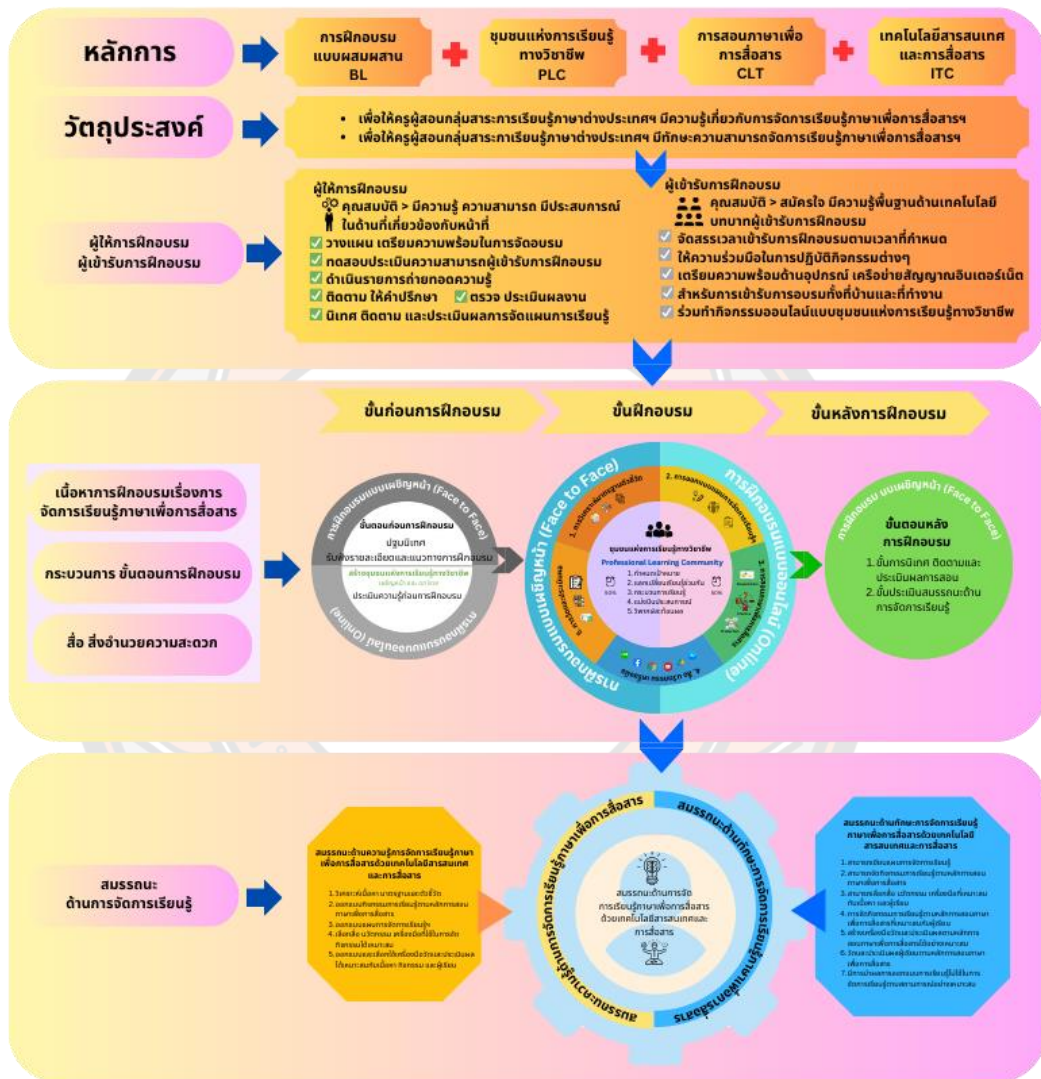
หลักการ

การฝึกอบรม แบบผสมผสาน BL

ชุมชนแห่งการเรียนรู้ ทางวิชาชีพ PLC

การสอนภาษาเพื่อ การสื่อสาร CLT

เทคโนโลยีสารสนเทศ และการสื่อสาร ITC

วัตถุประสงค์

• เพื่อให้ครูผู้สอนกลุ่มสาระการเรียนรู้ภาษาต่างประเทศฯ มีความรู้เกี่ยวกับการจัดการเรียนรู้ภาษาเพื่อการสื่อสารฯ
• เพื่อให้ครูผู้สอนกลุ่มสาระการเรียนรู้ภาษาต่างประเทศฯ มีทักษะความสามารถจัดการเรียนรู้ภาษาเพื่อการสื่อสารฯ

ผู้ให้การฝึกอบรม ผู้เข้ารับการฝึกอบรม

ผู้ให้การฝึกอบรม
คุณสมบัติ > มีความรู้ ความสามารถ มีประสบการณ์ ในด้านที่เกี่ยวข้องกับหน้าที่
วางแผน เตรียมความพร้อมในการจัดอบรม
ทดสอบประเมินความสามารถผู้เข้ารับการฝึกอบรม
ดำเนินรายการถ่ายทอดความรู้
ติดตาม ให้คำปรึกษา
ตรวจ ประเมินผลงาน
นิเทศ ติดตาม และประเมินผลการจัดแผนการเรียนรู้

ผู้เข้ารับการฝึกอบรม
คุณสมบัติ > สมัครใจ มีความรู้พื้นฐานด้านเทคโนโลยี
บทบาทผู้เข้ารับการฝึกอบรม
จัดสรรเวลาเข้ารับการฝึกอบรมตามเวลาที่กำหนด
ให้ความร่วมมือในการปฏิบัติกิจกรรมต่างๆ
เตรียมความพร้อมด้านอุปกรณ์ เครือข่ายสัญญาณอินเตอร์เน็ต
สำหรับการเข้ารับการอบรมทั้งที่บ้านและที่ทำงาน
ร่วมทำกิจกรรมออนไลน์แบบชุมชนแห่งการเรียนรู้ทางวิชาชีพ

ขั้นก่อนการฝึกอบรม

ขั้นฝึกอบรม

ขั้นหลังการฝึกอบรม

เนื้อหาการฝึกอบรมเรื่องการ จัดการเรียนรู้ภาษาเพื่อการสื่อสาร

กระบวนการ ขั้นตอนการฝึกอบรม

สื่อ สิ่งอำนวยความสะดวก

การฝึกอบรมแบบเผชิญหน้า (Face to Face)
ขั้นตอนก่อนการฝึกอบรม
ปฐมนิเทศ
รับทราบรายละเอียดและแนวทางการฝึกอบรม
สร้างชุมชนแห่งการเรียนรู้ทางวิชาชีพ
ประเมินความรู้ก่อนการฝึกอบรม
การฝึกอบรมแบบออนไลน์ (Online)

การฝึกอบรมแบบเผชิญหน้า (Face to Face)
การฝึกอบรมแบบออนไลน์ (Online)
ชุมชนแห่งการเรียนรู้ทางวิชาชีพ
Professional Learning Community
1. กำหนดเป้าหมาย
2. แลกเปลี่ยนเรียนรู้ร่วมกัน
3. กระบวนการเรียนรู้
4. แบ่งปันประสบการณ์
5. วิพากษ์สะท้อนผล

การฝึกอบรมแบบเผชิญหน้า (Face to Face)
ขั้นตอนหลัง การฝึกอบรม
1. ขั้นการนิเทศ ติดตามและประเมินผลการสอน
2. ขั้นประเมินสมรรถนะด้านการจัดการเรียนรู้

สมรรถนะ ด้านการจัดการเรียนรู้

สมรรถนะด้านความรู้การจัดการเรียนรู้ภาษาเพื่อการสื่อสารด้วยเทคโนโลยีสารสนเทศและการสื่อสาร

สมรรถนะด้านการจัด การเรียนรู้ภาษาเพื่อการสื่อสาร ด้วยเทคโนโลยีสารสนเทศและ การสื่อสาร

สมรรถนะด้านความรู้การจัดการเรียนรู้ภาษาเพื่อการสื่อสาร
สมรรถนะด้านทักษะการจัดการเรียนรู้

สมรรถนะด้านทักษะการจัดการเรียนรู้ภาษาเพื่อการสื่อสารด้วยเทคโนโลยีสารสนเทศและการสื่อสาร